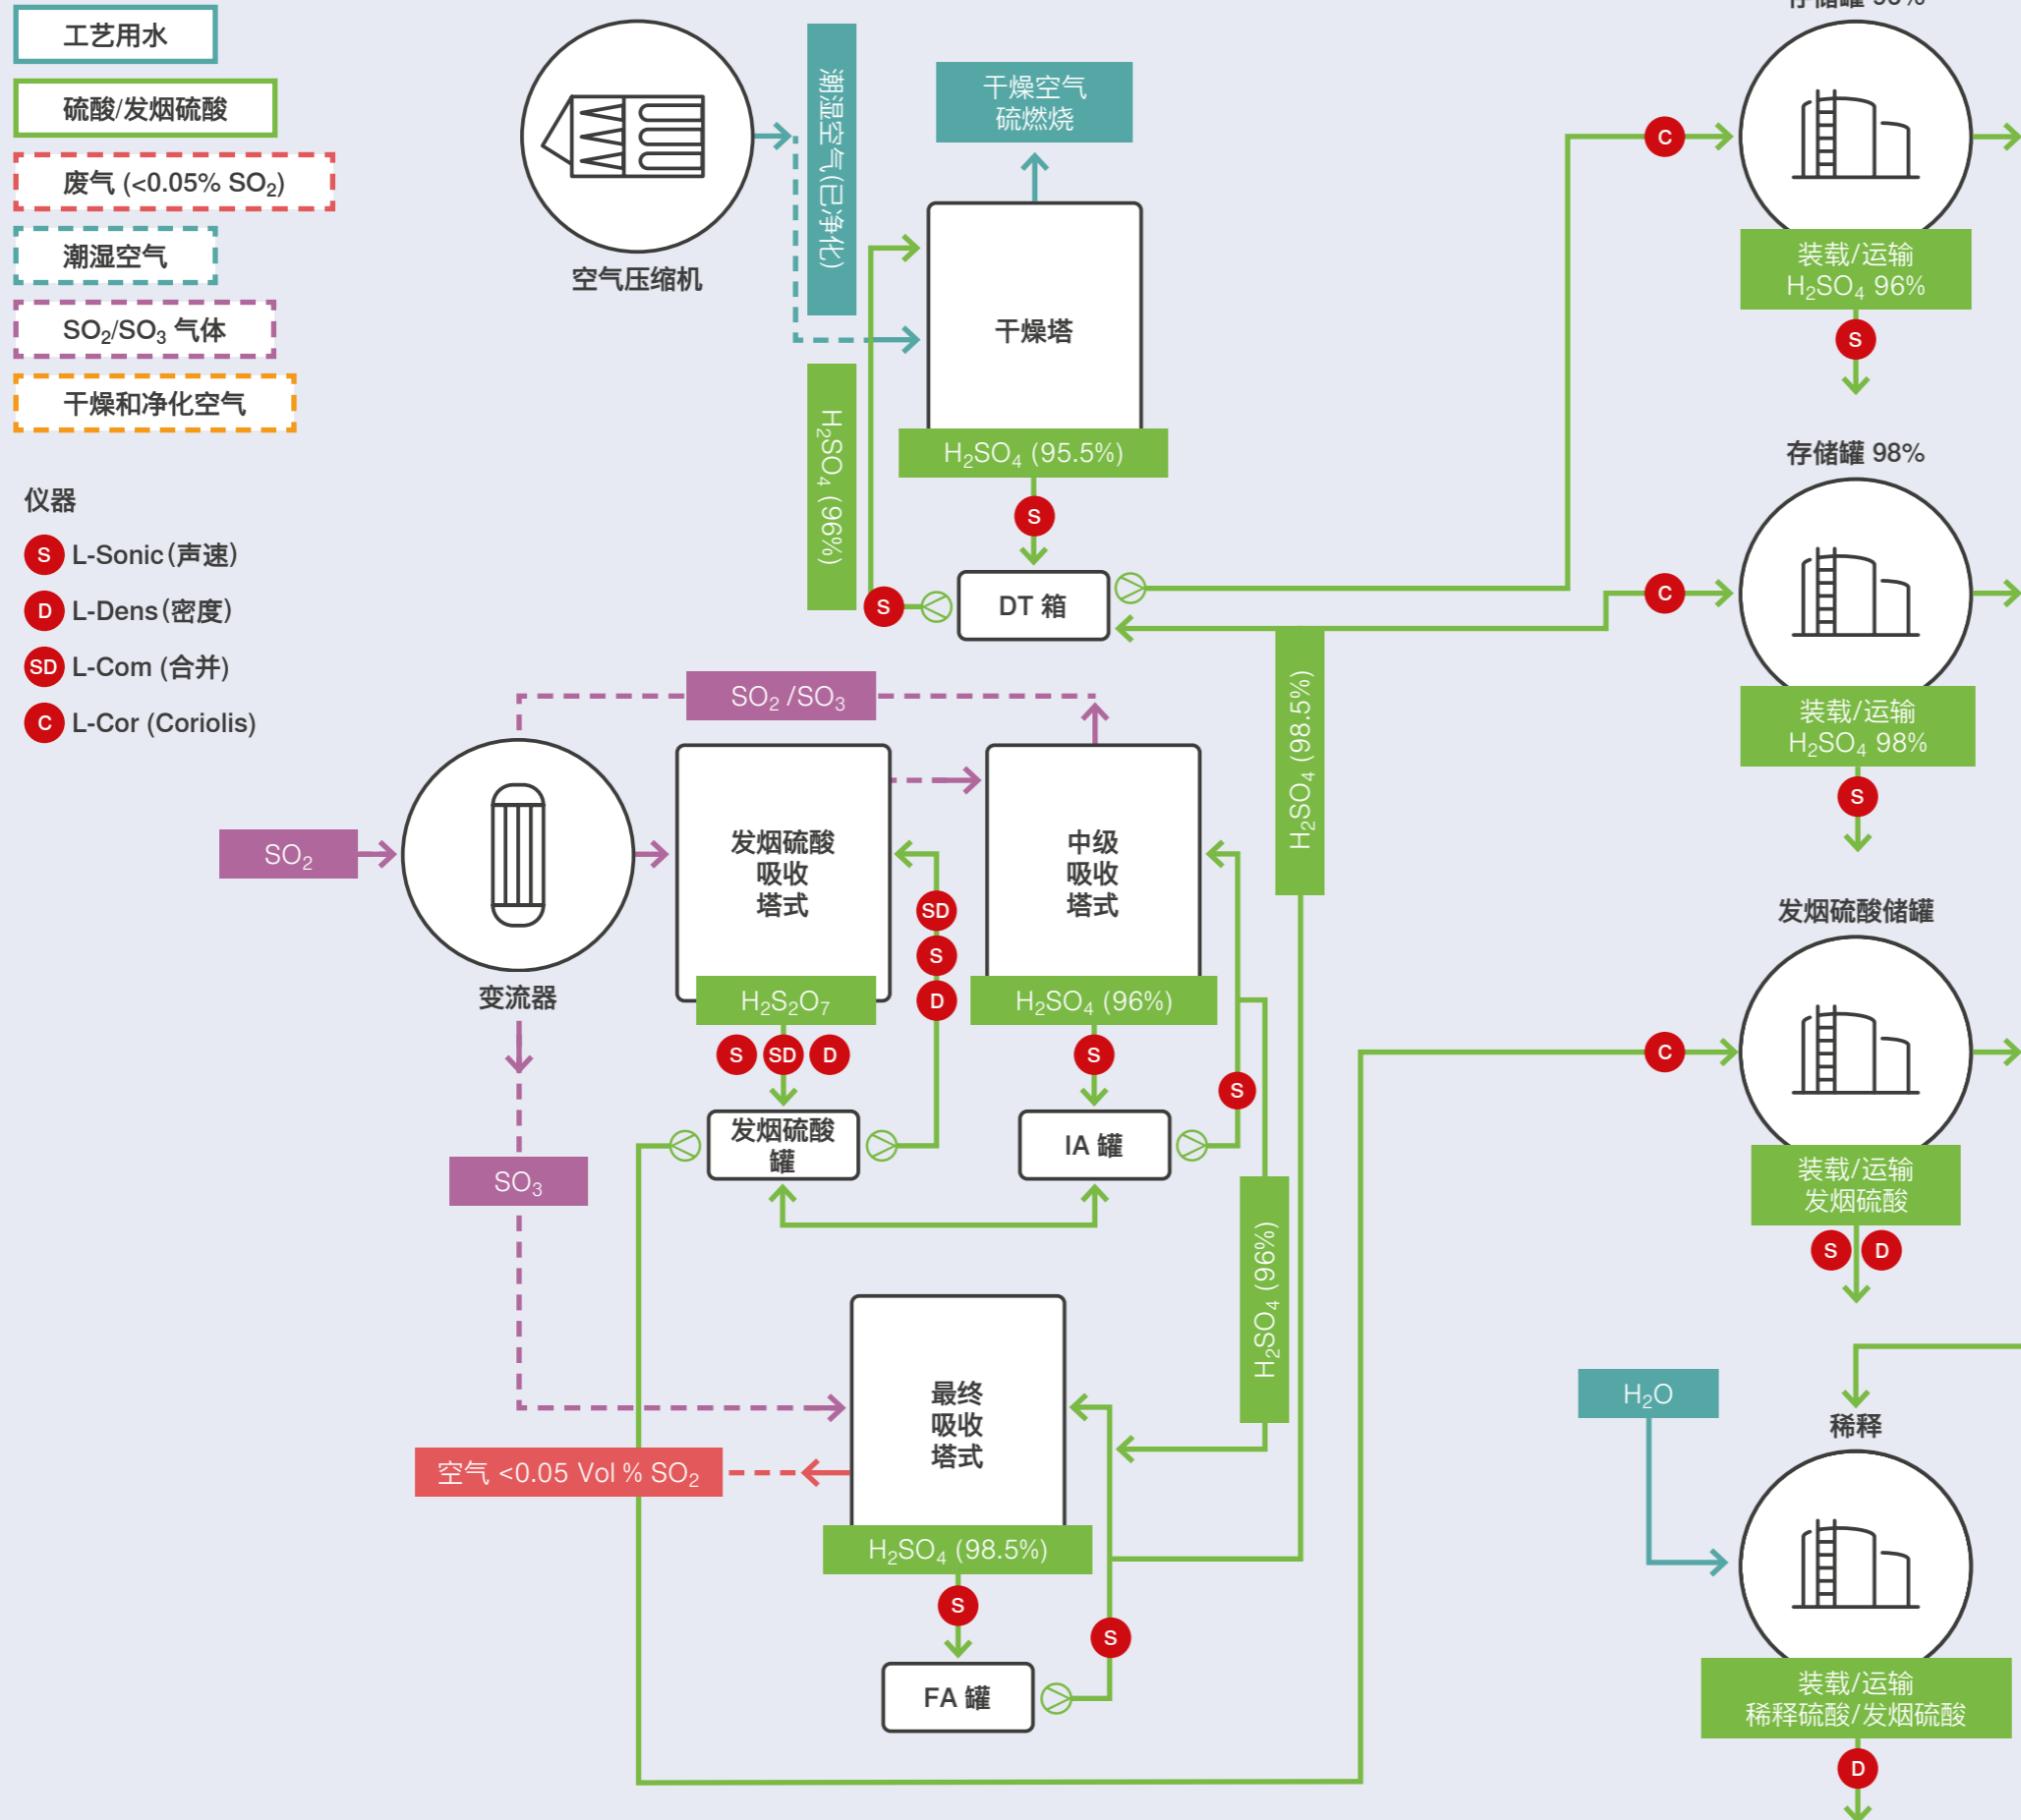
工艺用水

硫酸/发烟硫酸

废气 (<0.05% $SO_2$)

潮湿空气

$SO_2$/$SO_3$ 气体

干燥和净化空气

仪器

S L-Sonic（声速）

D L-Dens（密度）

SD L-Com (合并)

C L-Cor (Coriolis)

空气压缩机

潮湿空气(已净化)

干燥空气
硫燃烧

干燥塔

$H_2SO_4$ (95.5%)

S

$H_2SO_4$ (96%)

S

DT 箱

存储罐 96%

C

装载/运输
$H_2SO_4$ 96%

S

存储罐 98%

C

装载/运输
$H_2SO_4$ 98%

S

$SO_2$ /$SO_3$

$SO_2$

变流器

发烟硫酸
吸收
塔式

$H_2S_2O_7$

S SD D

SD
S
D

发烟硫酸
罐

中级
吸收
塔式

$H_2SO_4$ (96%)

S

S

IA 罐

$H_2SO_4$ (98.5%)

$H_2SO_4$ (96%)

发烟硫酸储罐

C

装载/运输
发烟硫酸

S D

$SO_3$

最终
吸收
塔式

空气 <0.05 Vol % $SO_2$

$H_2SO_4$ (98.5%)

S

S

FA 罐

$H_2O$

稀释

装载/运输
稀释硫酸/发烟硫酸

D